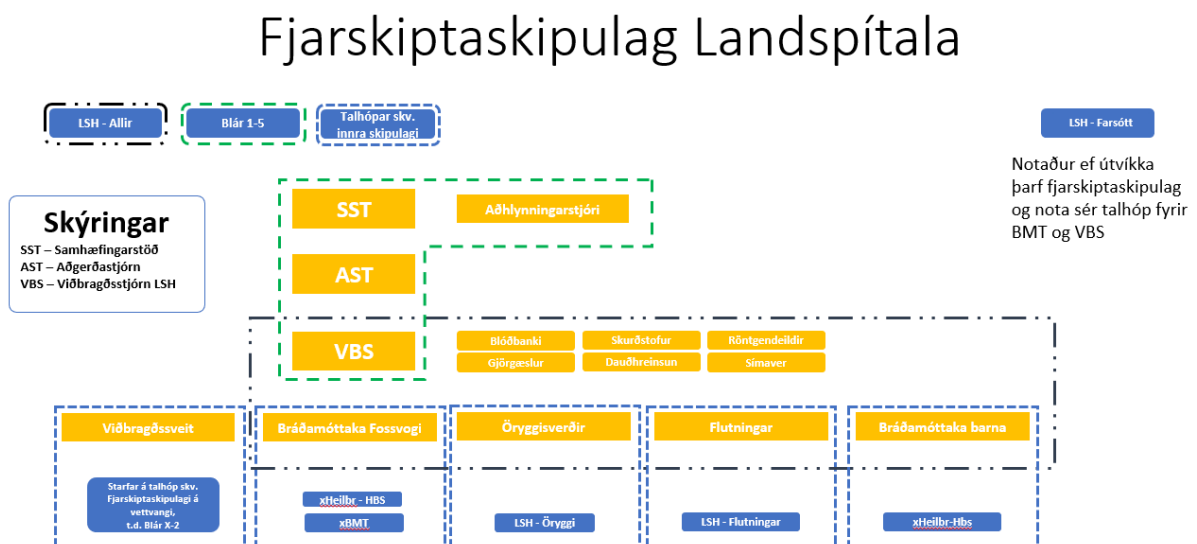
Fjarskiptaskipulag Landspítala

LSH - Allir

Blár 1-5

Talhópar skv. innra skipulagi

LSH - Farsótt

Notaður ef útvíkka þarf fjarskiptaskipulag og nota sér talhóp fyrir BMT og VBS

Skýringar
SST – Samhæfingarstöð
AST – Aðgerðastjórn
VBS – Viðbragðsstjórn LSH

SST

Aðhlynningarstjóri

AST

VBS

Blóðbanki

Skurðstofur

Röntgendeildir

Gjörgæslur

Dauðhreinsun

Símaver

Viðbragðssveit

Bráðamóttaka Fossvogi

Öryggisverðir

Flutningar

Bráðamóttaka barna

Starfar á talhóp skv. Fjarskiptaskipulagi á vettvangi, t.d. Blár X-2

xHeilbr - HBS

xBMT

LSH - Öryggi

LSH - Flutningar

xHeilbr-Hbs